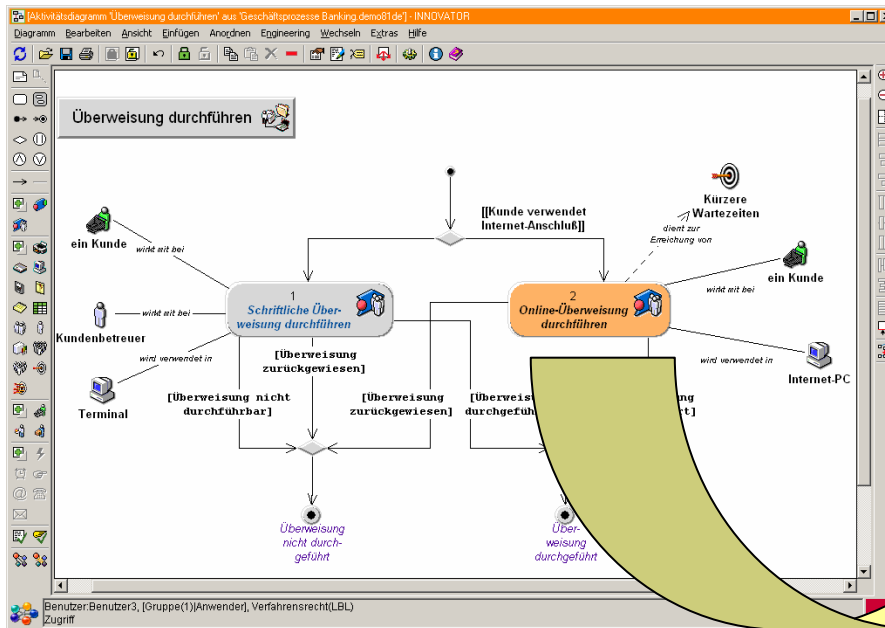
[Aktivitätsdiagramm 'Überweisung durchführen' aus 'Geschäftsprozesse Banking.demo81de'] - INNOVATOR

Diagramm Bearbeiten Ansicht Einfügen Anordnen Engineering Wechseln Extras Hilfe

Überweisung durchführen

[[Kunde verwendet Internet-Anschluß]]

Kürzere Wartezeiten

dient zur Erreichung von

ein Kunde

wirkt mit bei

ein Kunde

wirkt mit bei

1 Schriftliche Überweisung durchführen

2 Online-Überweisung durchführen

Kundenbetreuer

wirkt mit bei

wird verwendet in

wird verwendet in

Internet-PC

[Überweisung zurückgewiesen]

Terminal

[Überweisung nicht durchführbar]

[Überweisung zurückgewiesen]

[Überweis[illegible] durchgefü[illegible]

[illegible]ng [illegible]rt]

Überweisung nicht durchgeführt

Überweisung durchgeführt

Benutzer:Benutzer3, [Gruppe(1)Anwender], Verfahrensrecht(LBL)
Zugriff